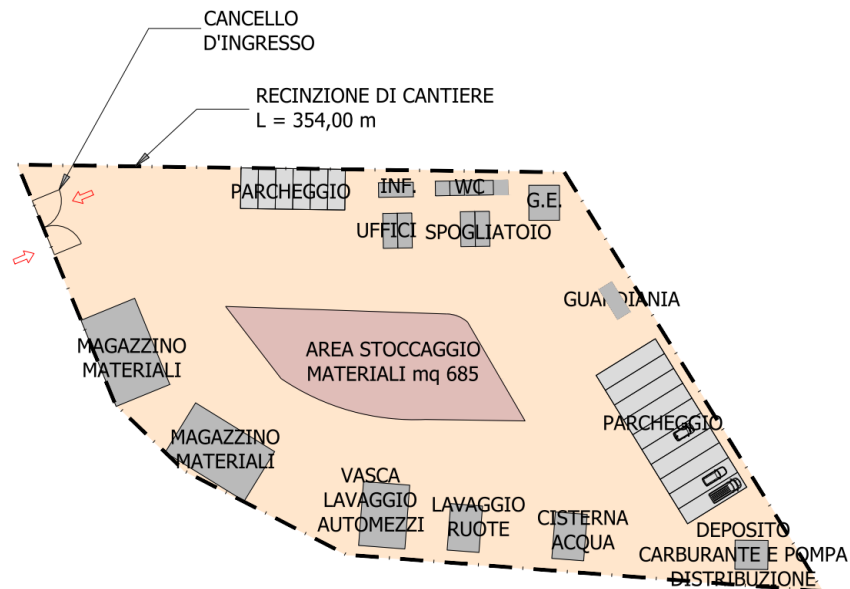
CANCELLO D'INGRESSO

RECINZIONE DI CANTIERE
L = 354,00 m

PARCHEGGIO

INF.

WC

G.E.

UFFICI

SPOGLIATOIO

GUARDIANIA

MAGAZZINO MATERIALI

AREA STOCCAGGIO MATERIALI mq 685

PARCHEGGIO

MAGAZZINO MATERIALI

VASCA LAVAGGIO AUTOMEZZI

LAVAGGIO RUOTE

CISTERNA ACQUA

DEPOSITO CARBURANTE E POMPA DISTRIBUZIONE